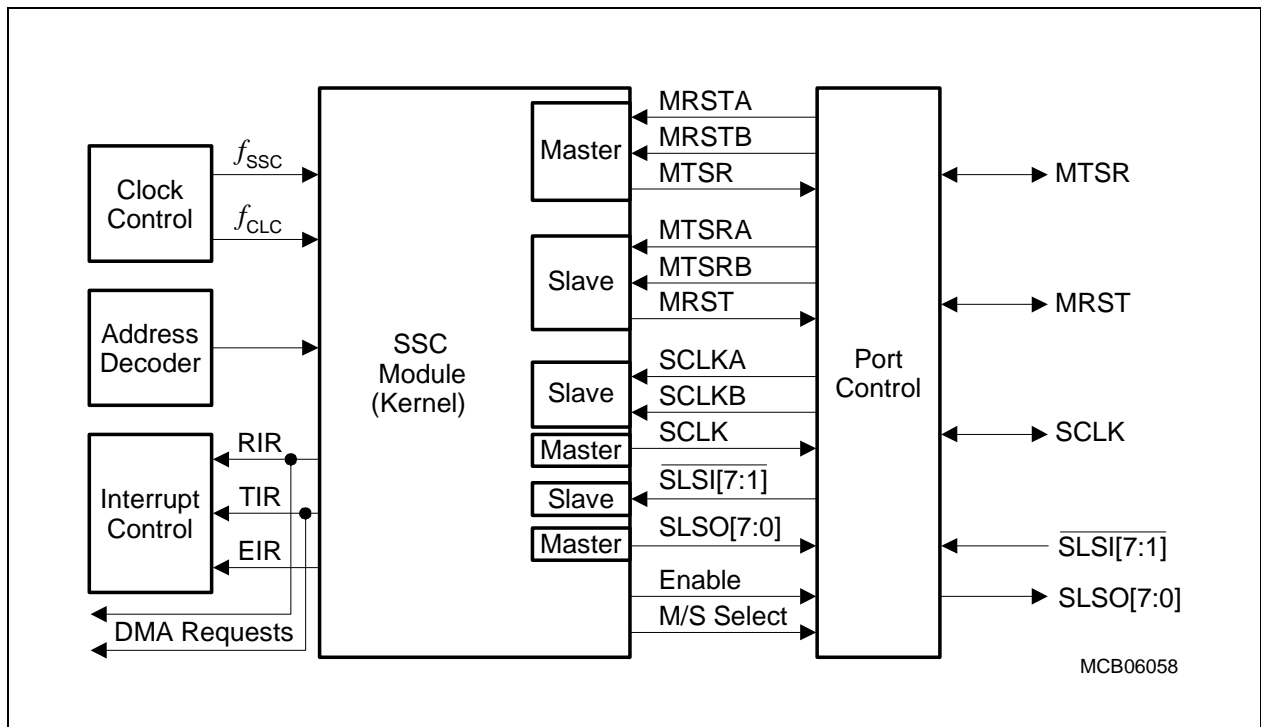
Clock Control

$f_{SSC}$

$f_{CLC}$

Address Decoder

Interrupt Control

RIR

TIR

EIR

DMA Requests

SSC Module (Kernel)

Master

MRSTA

MRSTB

MTSR

Slave

MTSRA

MTSRB

MRST

Slave

SCLKA

SCLKB

Master

SCLK

Slave

$\overline{SLSI[7:1]}$

Master

SLSO[7:0]

Enable

M/S Select

Port Control

MTSR

MRST

SCLK

$\overline{SLSI[7:1]}$

SLSO[7:0]

MCB06058